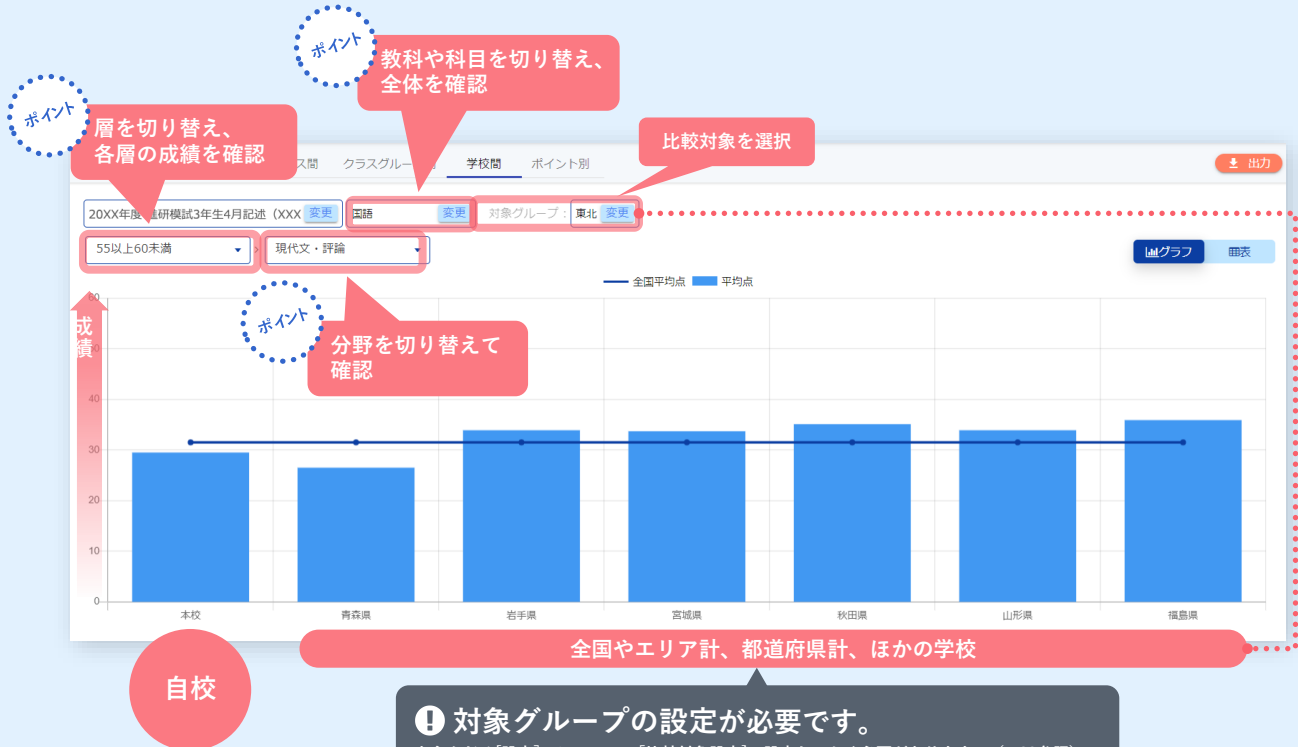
ポイント

教科や科目を切り替え、全体を確認

ポイント

層を切り替え、各層の成績を確認

比較対象を選択

ス間　クラスグルー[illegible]　学校間　ポイント別

出力

20XX年度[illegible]研模試3年生4月記述（XXX　変更

国語　変更

対象グループ：東北　変更

55以上60未満

現代文・評論

グラフ　帳表

全国平均点　平均点

ポイント

分野を切り替えて確認

成績

60
40
30
20
10
0

本校　青森県　岩手県　宮城県　秋田県　山形県　福島県

全国やエリア計、都道府県計、ほかの学校

自校

対象グループの設定が必要です。

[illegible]